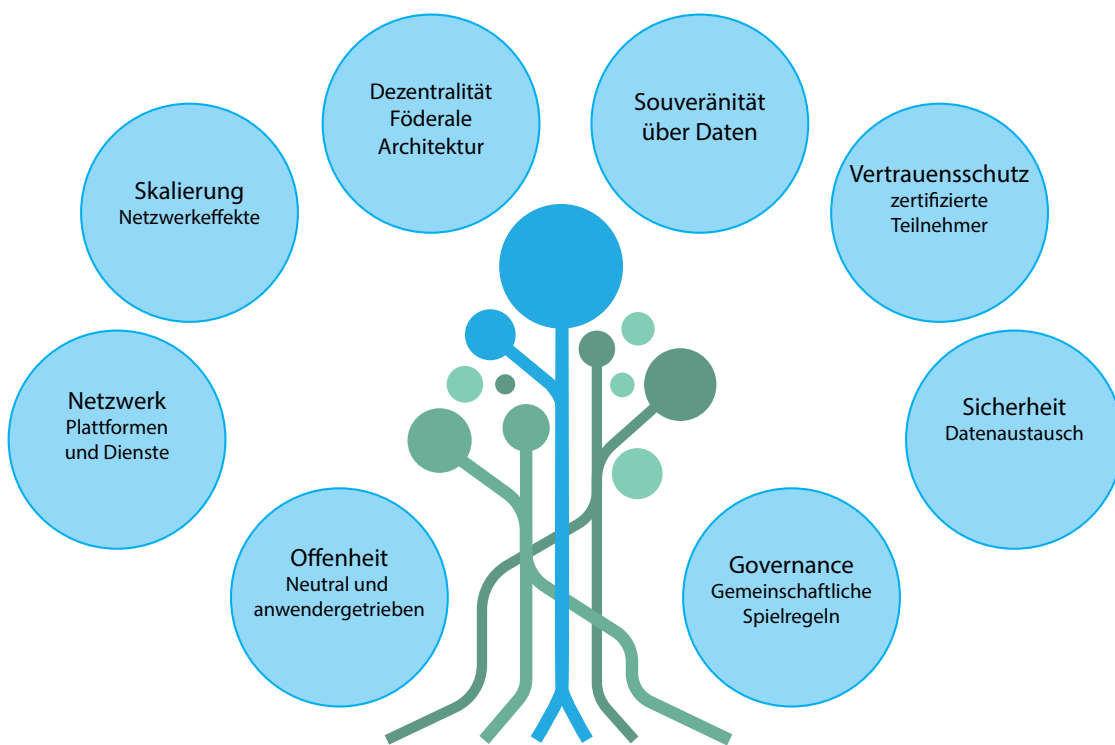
Dezentralität
Föderale
Architektur

Souveränität
über Daten

Skalierung
Netzwerkeffekte

Vertrauensschutz
zertifizierte
Teilnehmer

Netzwerk
Plattformen
und Dienste

Sicherheit
Datenaustausch

Offenheit
Neutral und
anwendergetrieben

Governance
Gemeinschaftliche
Spielregeln